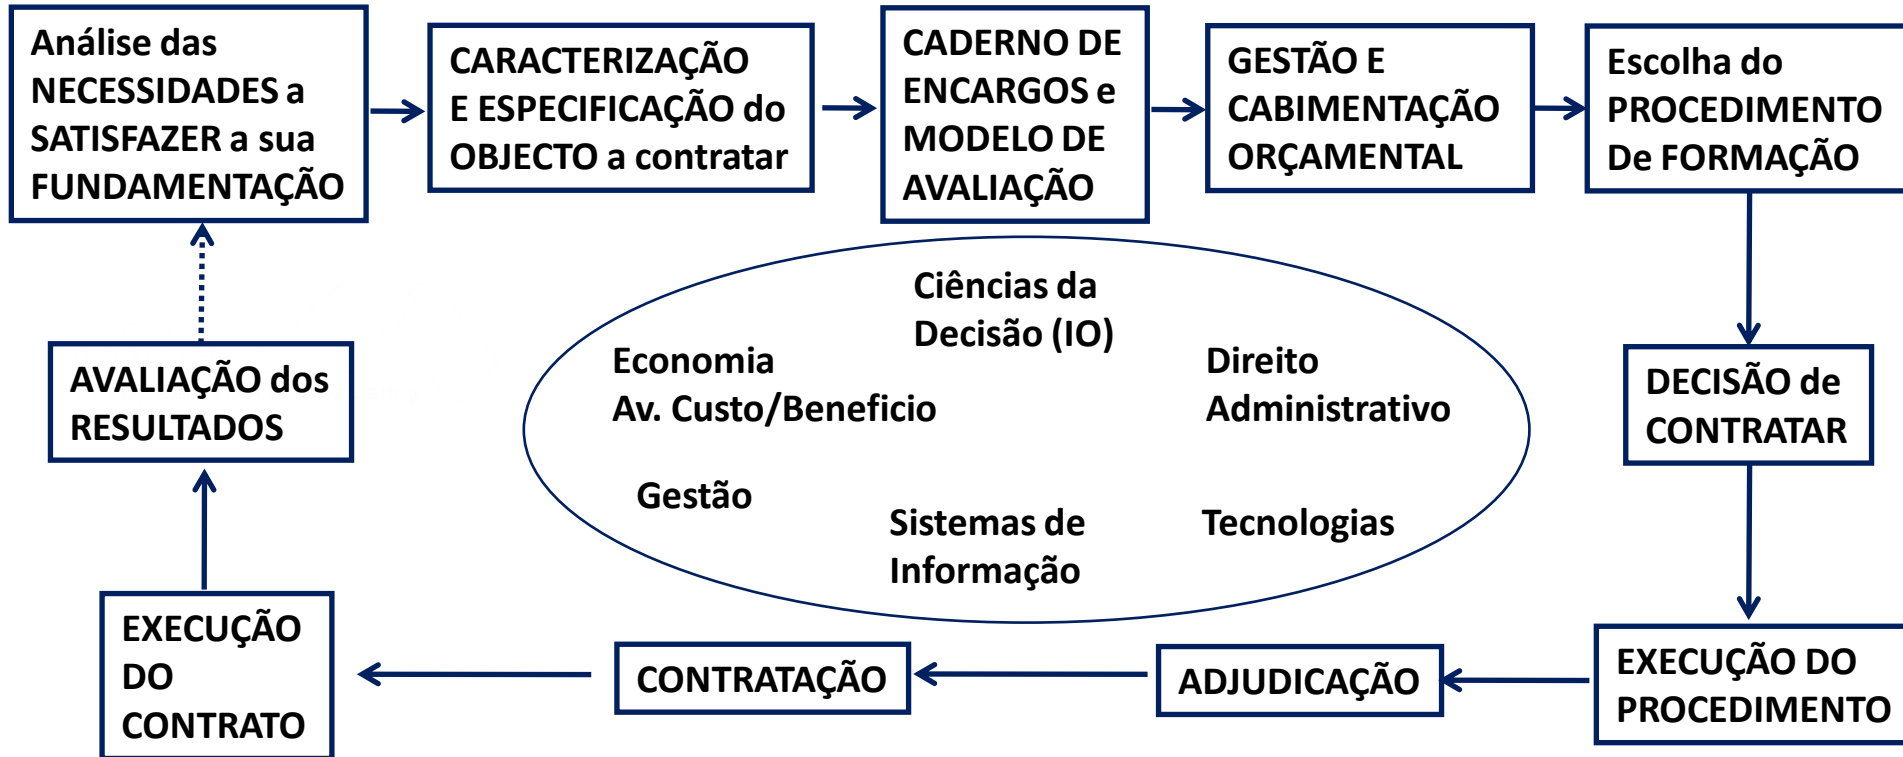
Análise das NECESSIDADES a SATISFAZER a sua FUNDAMENTAÇÃO

CARACTERIZAÇÃO E ESPECIFICAÇÃO do OBJECTO a contratar

CADERNO DE ENCARGOS e MODELO DE AVALIAÇÃO

GESTÃO E CABIMENTAÇÃO ORÇAMENTAL

Escolha do PROCEDIMENTO De FORMAÇÃO

DECISÃO de CONTRATAR

EXECUÇÃO DO PROCEDIMENTO

ADJUDICAÇÃO

CONTRATAÇÃO

EXECUÇÃO DO CONTRATO

AVALIAÇÃO dos RESULTADOS

Ciências da Decisão (IO)

Economia Av. Custo/Beneficio

Direito Administrativo

Gestão

Sistemas de Informação

Tecnologias